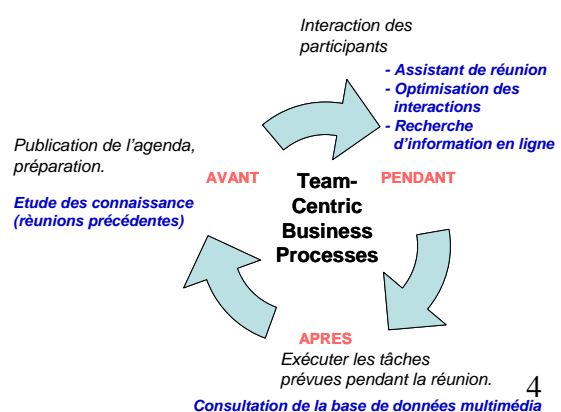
Interaction des participants

- Assistant de réunion
- Optimisation des interactions
- Recherche d'information en ligne

Publication de l'agenda, préparation.

Etude des connaissance (rèunions précédentes)

AVANT

Team-Centric Business Processes

PENDANT

APRES

Exécuter les tâches prévues pendant la réunion.

Consultation de la base de données multimédia

4